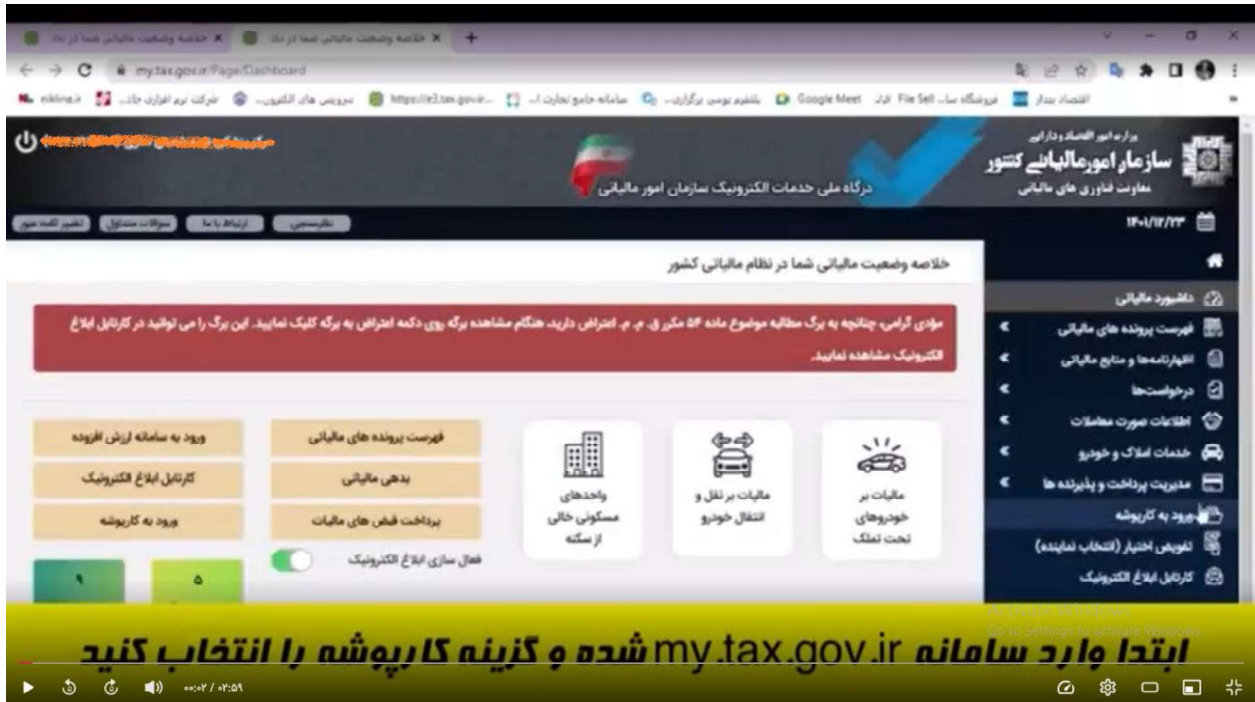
خلاصه وضعیت مالیاتی شما در نظ... ×
خلاصه وضعیت مالیاتی شما در نظ... ×
my.tax.gov.ir/Page/Dashboard
Google Meet
File Sell
وزارت امور اقتصاد و دارایی
سازمان امور مالیاتی کشور
معاونت فناوری های مالیاتی
درگاه ملی خدمات الکترونیک سازمان امور مالیاتی
۱۴۰۱/۱۲/۲۳
خلاصه وضعیت مالیاتی شما در نظام مالیاتی کشور
مؤدی گرامی، چنانچه به برگ مطالبه موضوع ماده ۵۴ مکرر ق. م. م. اعتراض دارید، هنگام مشاهده برگه روی دکمه اعتراض به برگه کلیک نمایید. این برگ را می توانید در کارتابل ابلاغ الکترونیک مشاهده نمایید.
داشبورد مالیاتی
فهرست پرونده های مالیاتی
اظهارنامه‌ها و منابع مالیاتی
درخواست‌ها
اطلاعات صورت معاملات
خدمات املاک و خودرو
مدیریت پرداخت و پذیرنده ها
ورود به کارپوشه
تفویض اختیار (انتخاب نماینده)
کارتابل ابلاغ الکترونیک
مالیات بر خودروهای تحت تملک
مالیات بر نقل و انتقال خودرو
واحدهای مسکونی خالی از سکنه
فهرست پرونده های مالیاتی
بدهی مالیاتی
پرداخت قبض های مالیات
ورود به سامانه ارزش افزوده
کارتابل ابلاغ الکترونیک
ورود به کارپوشه
فعال سازی ابلاغ الکترونیک
۹
۵
ابتدا وارد سامانه my.tax.gov.ir شده و گزینه کارپوشه را انتخاب کنید
Go to Settings to activate Windows.
۰۰:۰۲ / ۰۲:۵۹